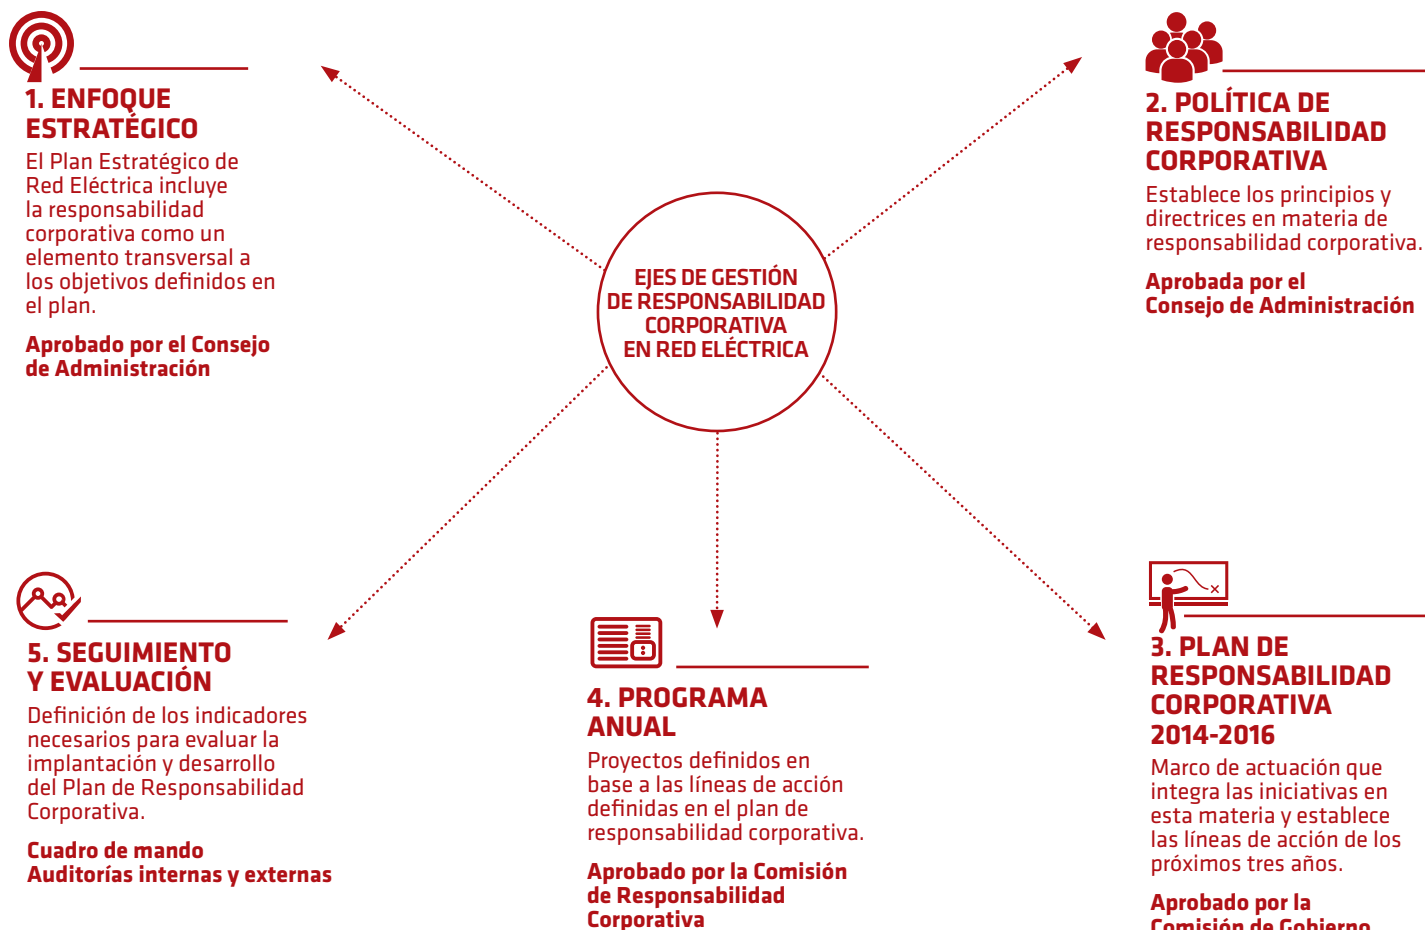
1. ENFOQUE ESTRATÉGICO

El Plan Estratégico de Red Eléctrica incluye la responsabilidad corporativa como un elemento transversal a los objetivos definidos en el plan.

Aprobado por el Consejo de Administración

2. POLÍTICA DE RESPONSABILIDAD CORPORATIVA

Establece los principios y directrices en materia de responsabilidad corporativa.

Aprobada por el Consejo de Administración

EJES DE GESTIÓN DE RESPONSABILIDAD CORPORATIVA EN RED ELÉCTRICA

5. SEGUIMIENTO Y EVALUACIÓN

Definición de los indicadores necesarios para evaluar la implantación y desarrollo del Plan de Responsabilidad Corporativa.

Cuadro de mando
Auditorías internas y externas

4. PROGRAMA ANUAL

Proyectos definidos en base a las líneas de acción definidas en el plan de responsabilidad corporativa.

Aprobado por la Comisión de Responsabilidad Corporativa

3. PLAN DE RESPONSABILIDAD CORPORATIVA 2014-2016

Marco de actuación que integra las iniciativas en esta materia y establece las líneas de acción de los próximos tres años.

Aprobado por la Comisión de Gobierno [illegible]